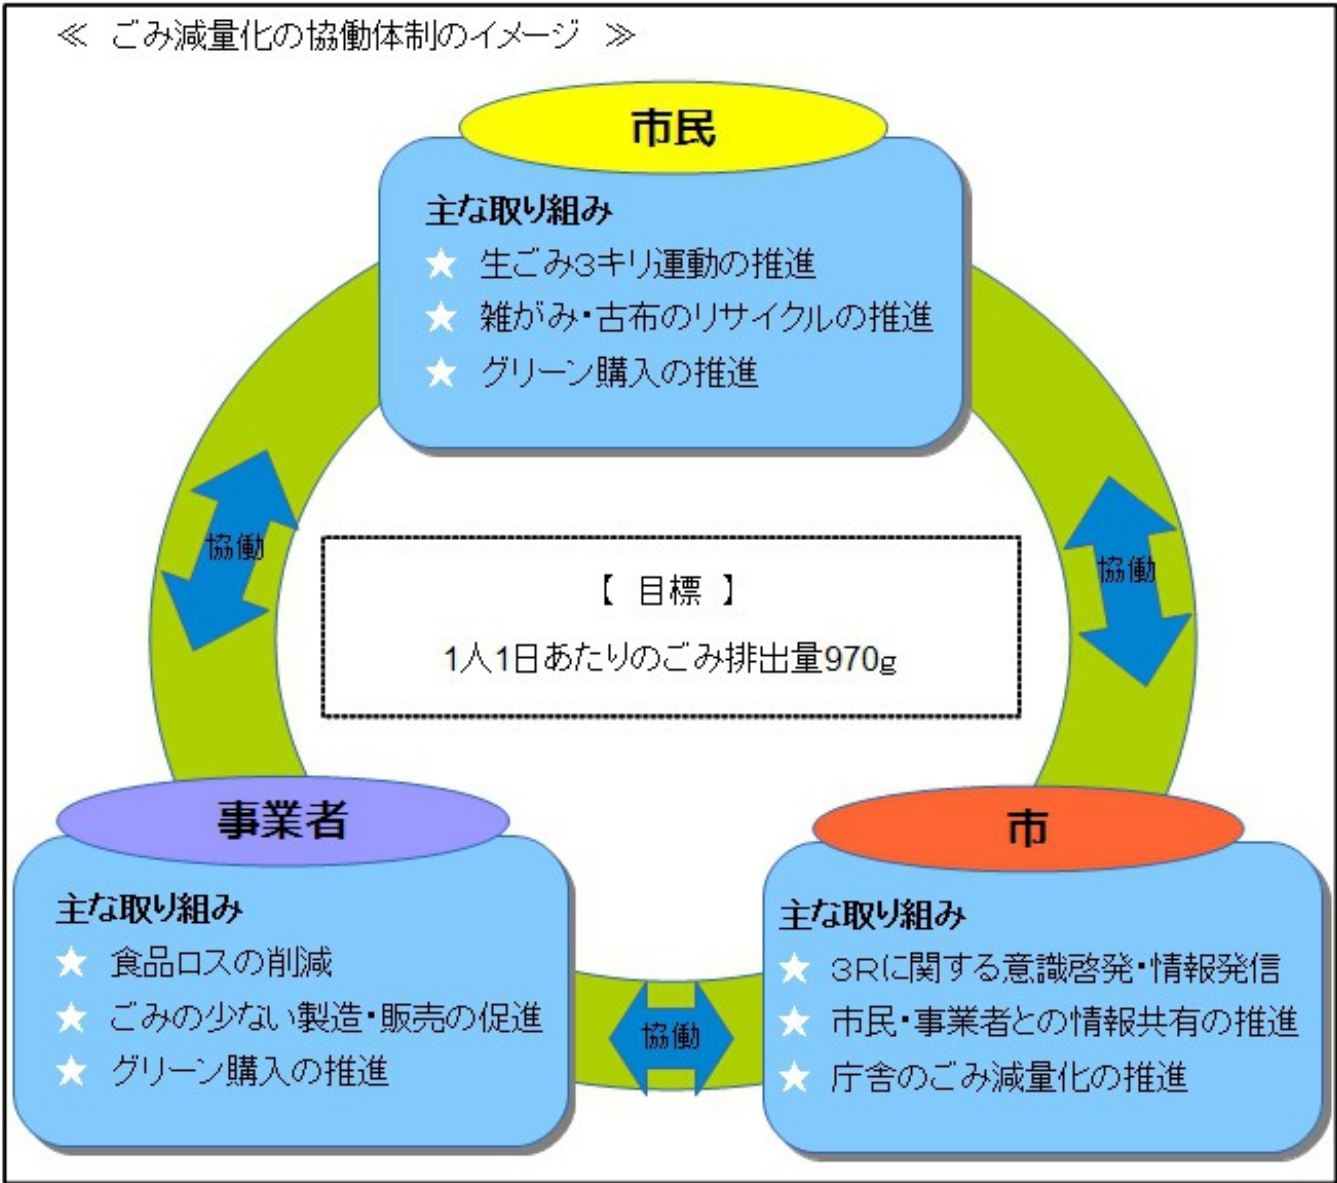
≪ ごみ減量化の協働体制のイメージ ≫

市民

主な取り組み
★ 生ごみ3キリ運動の推進
★ 雑がみ・古布のリサイクルの推進
★ グリーン購入の推進

協働

協働

【 目標 】
1人1日あたりのごみ排出量970g

事業者

主な取り組み
★ 食品ロスの削減
★ ごみの少ない製造・販売の促進
★ グリーン購入の推進

協働

市

主な取り組み
★ 3Rに関する意識啓発・情報発信
★ 市民・事業者との情報共有の推進
★ 庁舎のごみ減量化の推進